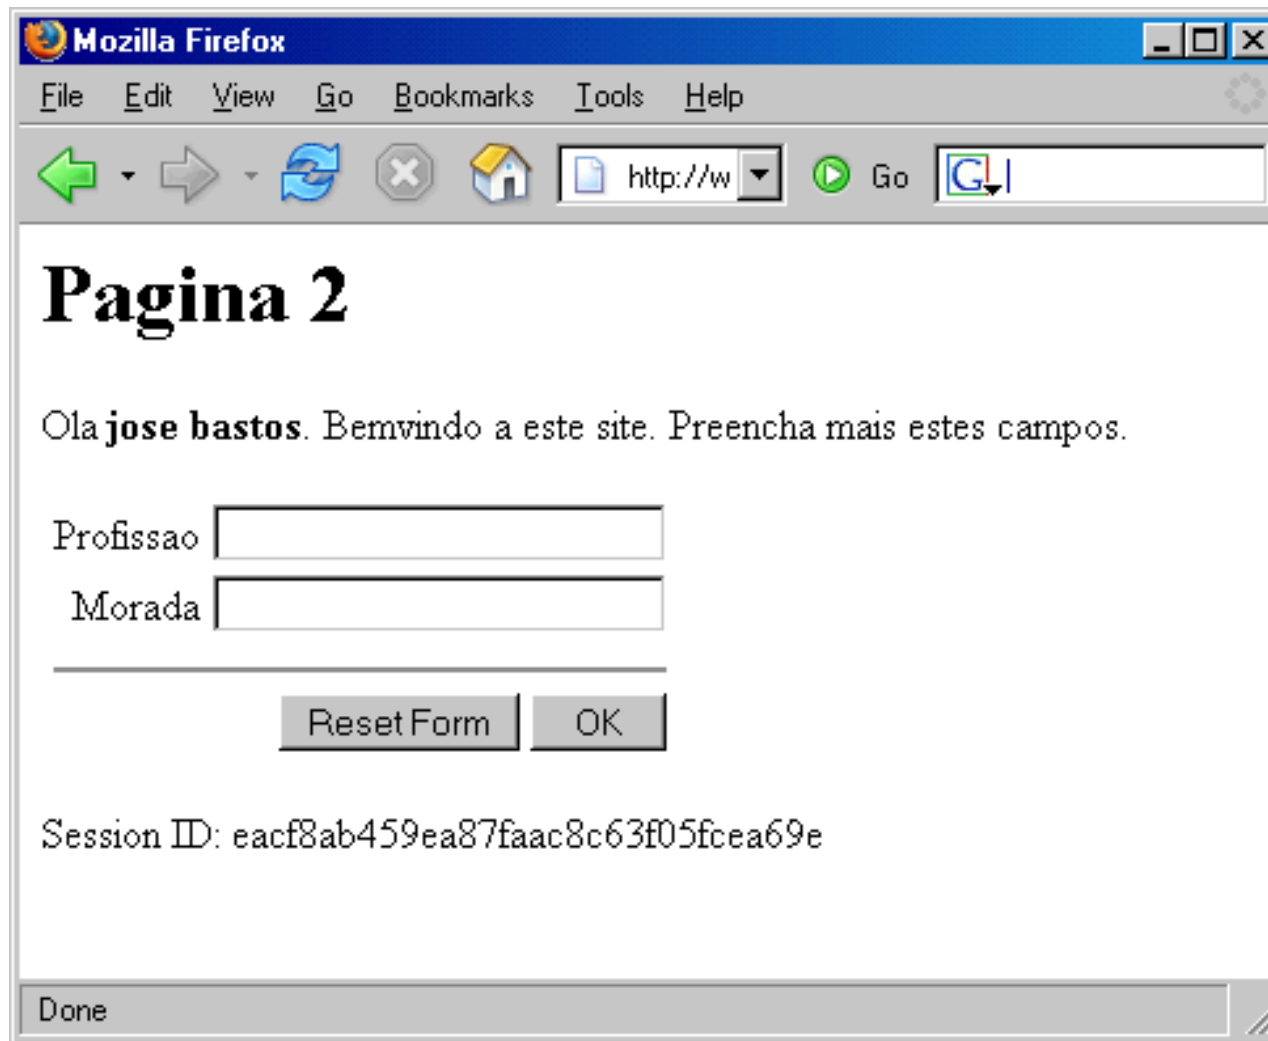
Mozilla Firefox

File Edit View Go Bookmarks Tools Help

http://w

Go

G

# Pagina 2

Ola **jose bastos**. Bemvindo a este site. Preencha mais estes campos.

Profissao

Morada

Reset Form OK

Session ID: eacf8ab459ea87faac8c63f05fcea69e

Done